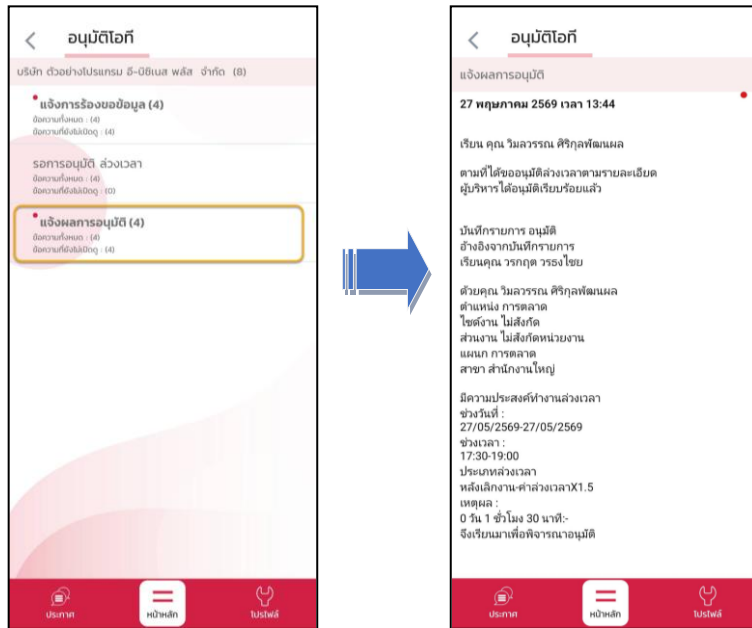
อนุมัติโอที

บริษัท ตัวอย่างโปรแกรม อี-บิซิเนส พลัส จำกัด (8)

แจ้งการร้องขอข้อมูล (4)
ข้อความทั้งหมด : (4)
ข้อความที่ยังไม่เปิดดู : (4)

รอการอนุมัติ ล่วงเวลา
ข้อความทั้งหมด : (4)
ข้อความที่ยังไม่เปิดดู : (0)

แจ้งผลการอนุมัติ (4)
ข้อความทั้งหมด : (4)
ข้อความที่ยังไม่เปิดดู : (4)

ประกาศ
หน้าหลัก
โปรไฟล์

อนุมัติโอที

แจ้งผลการอนุมัติ

27 พฤษภาคม 2569 เวลา 13:44

เรียน คุณ วิมลวรรณ ศิริกุลพัฒนผล

ตามที่ได้ขออนุมัติล่วงเวลาตามรายละเอียด ผู้บริหารได้อนุมัติเรียบร้อยแล้ว

บันทึกรายการ อนุมัติ
อ้างอิงจากบันทึกรายการ
เรียนคุณ วรกฤต วรรงไชย

ด้วยคุณ วิมลวรรณ ศิริกุลพัฒนผล
ตำแหน่ง การตลาด
ไซต์งาน ไม่สังกัด
ส่วนงาน ไม่สังกัดหน่วยงาน
แผนก การตลาด
สาขา สำนักงานใหญ่

มีความประสงค์ทำงานล่วงเวลา
ช่วงวันที่ :
27/05/2569-27/05/2569
ช่วงเวลา :
17:30-19:00
ประเภทล่วงเวลา
หลังเลิกงาน-ค่าล่วงเวลาX1.5
เหตุผล :
0 วัน 1 ชั่วโมง 30 นาที:-
จึงเรียนมาเพื่อพิจารณาอนุมัติ

ประกาศ
หน้าหลัก
โปรไฟล์